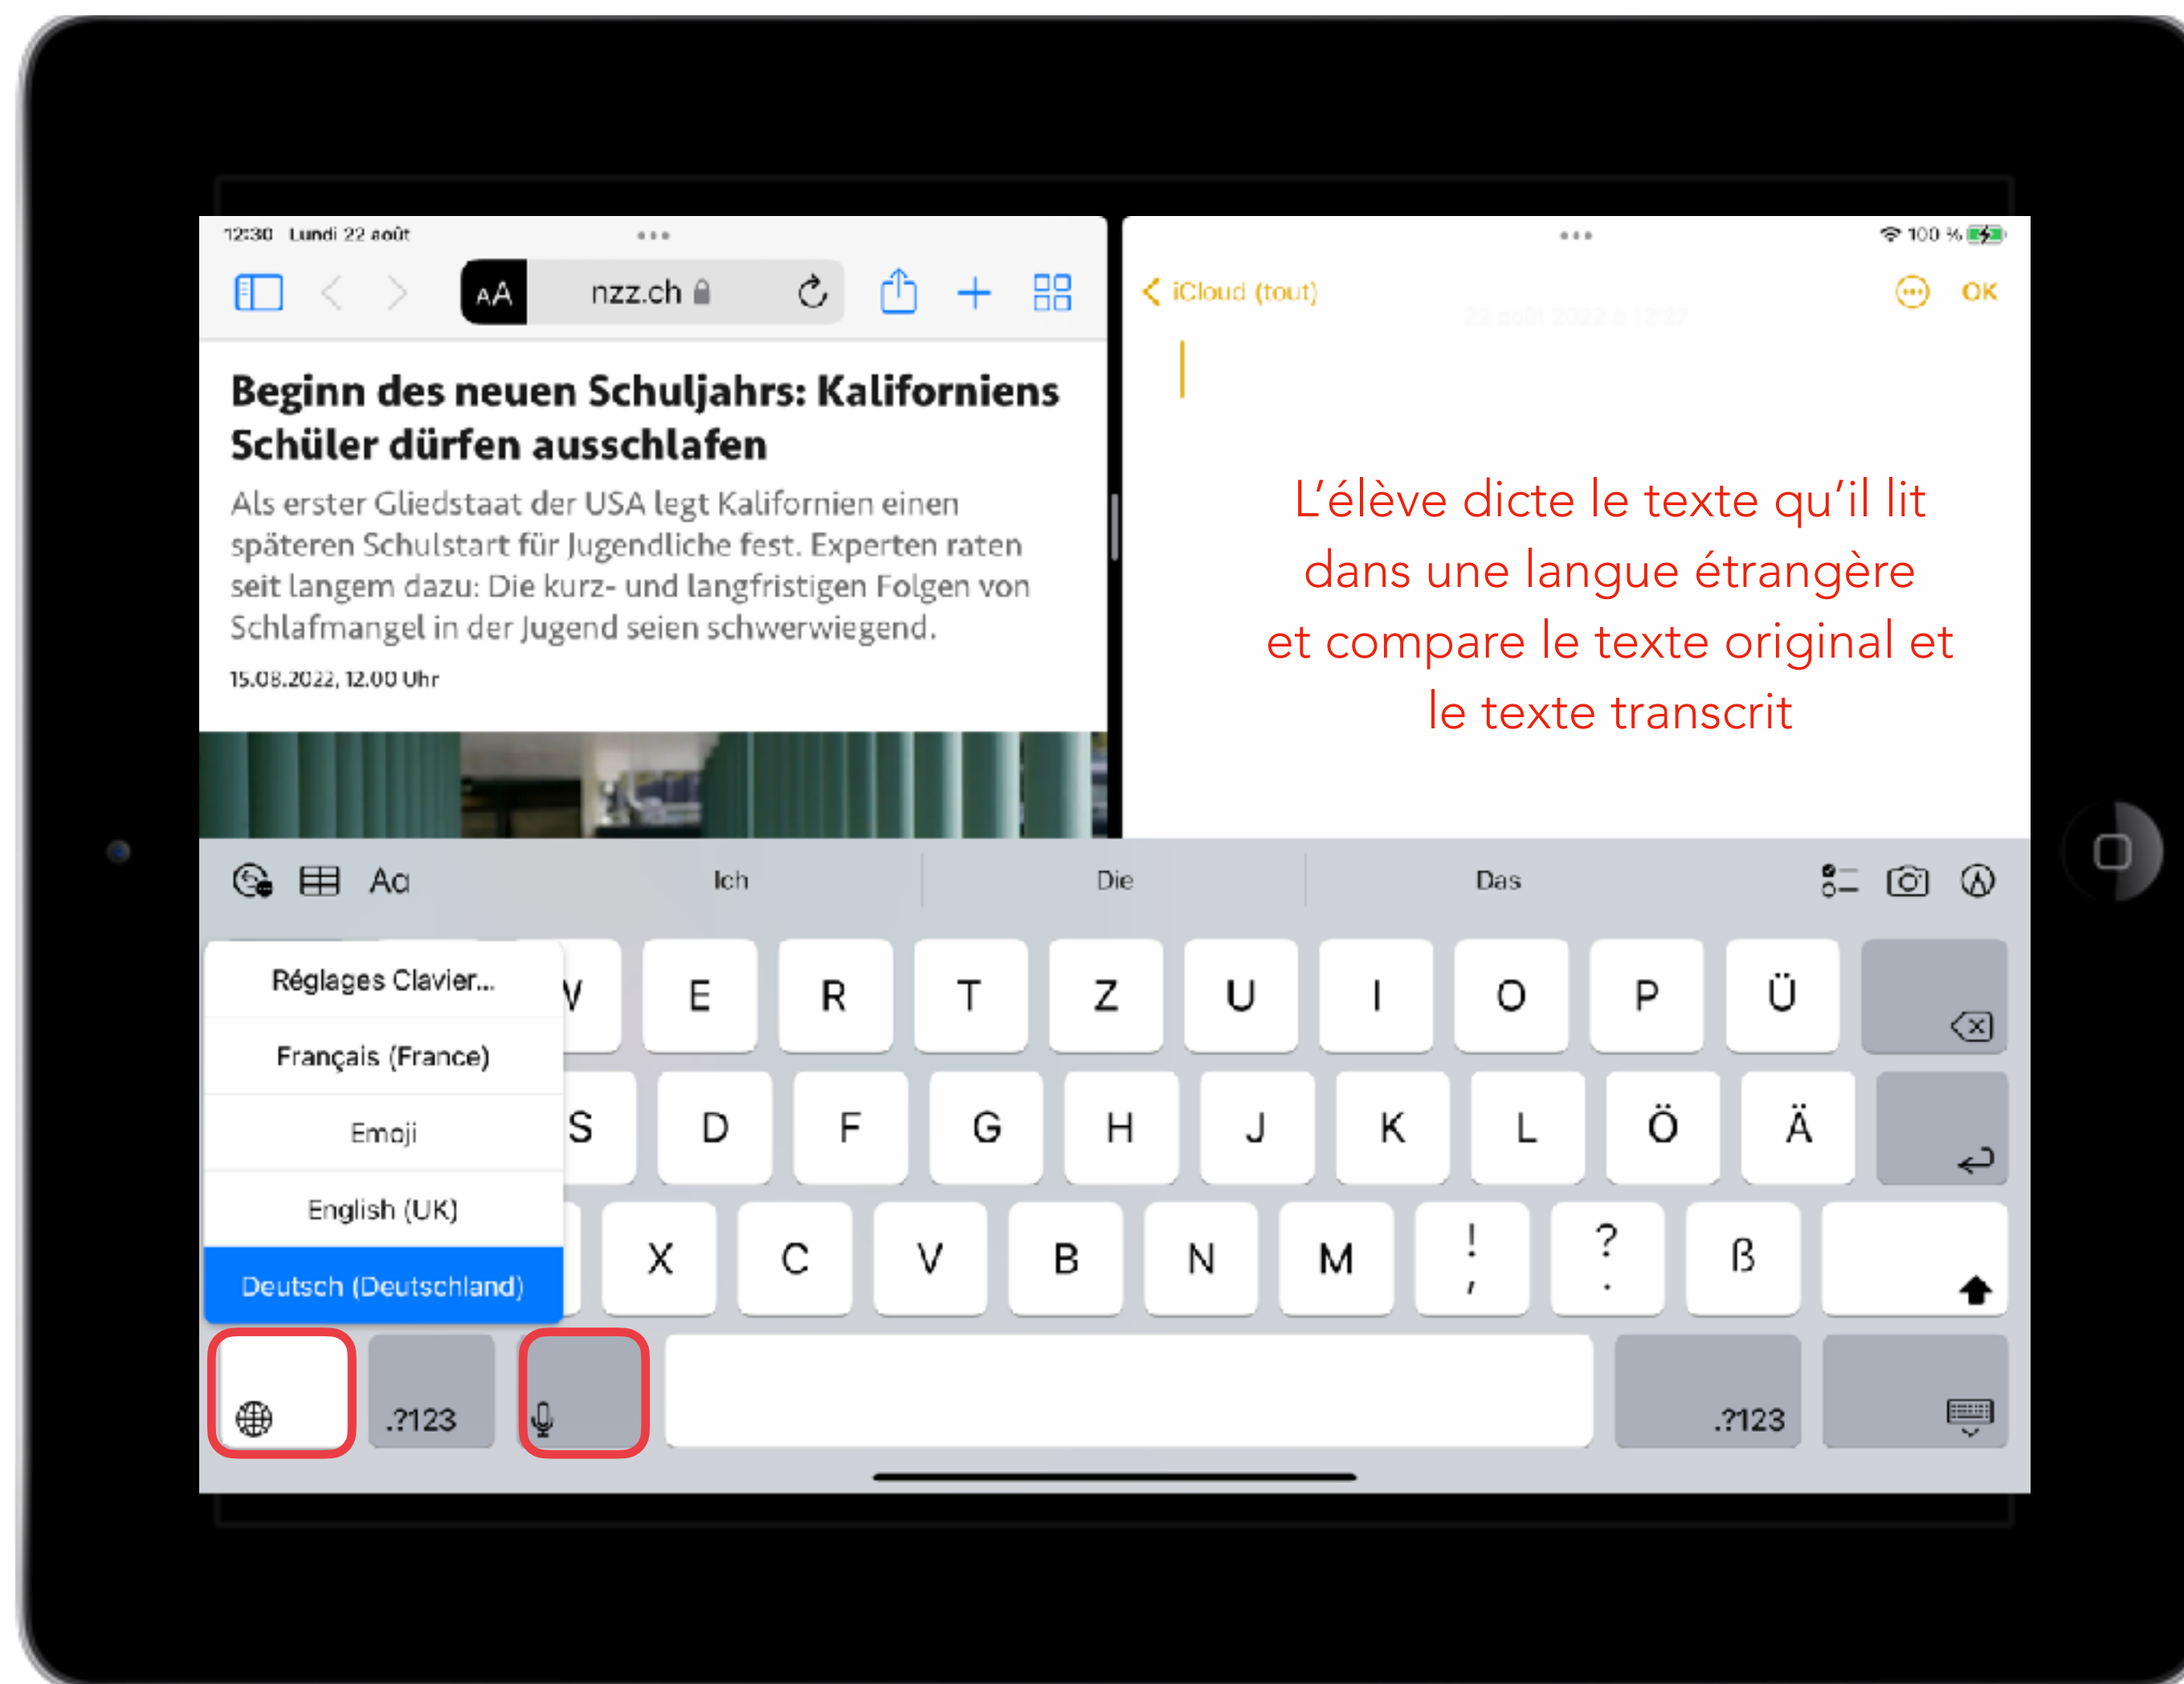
12:30 Lundi 22 août

AA nzz.ch

Beginn des neuen Schuljahrs: Kaliforniens Schüler dürfen ausschlafen

Als erster Gliedstaat der USA legt Kalifornien einen späteren Schulstart für Jugendliche fest. Experten raten seit langem dazu: Die kurz- und langfristigen Folgen von Schlafmangel in der Jugend seien schwerwiegend.

15.08.2022, 12.00 Uhr

100 %

iCloud (tout)

OK

L'élève dicte le texte qu'il lit dans une langue étrangère et compare le texte original et le texte transcrit

Aa Ich Die Das

Réglages Clavier...
Français (France)
Emoji
English (UK)
Deutsch (Deutschland)

W E R T Z U I O P Ü
S D F G H J K L Ö Ä
X C V B N M ! , ? . ß

.?123 .?123